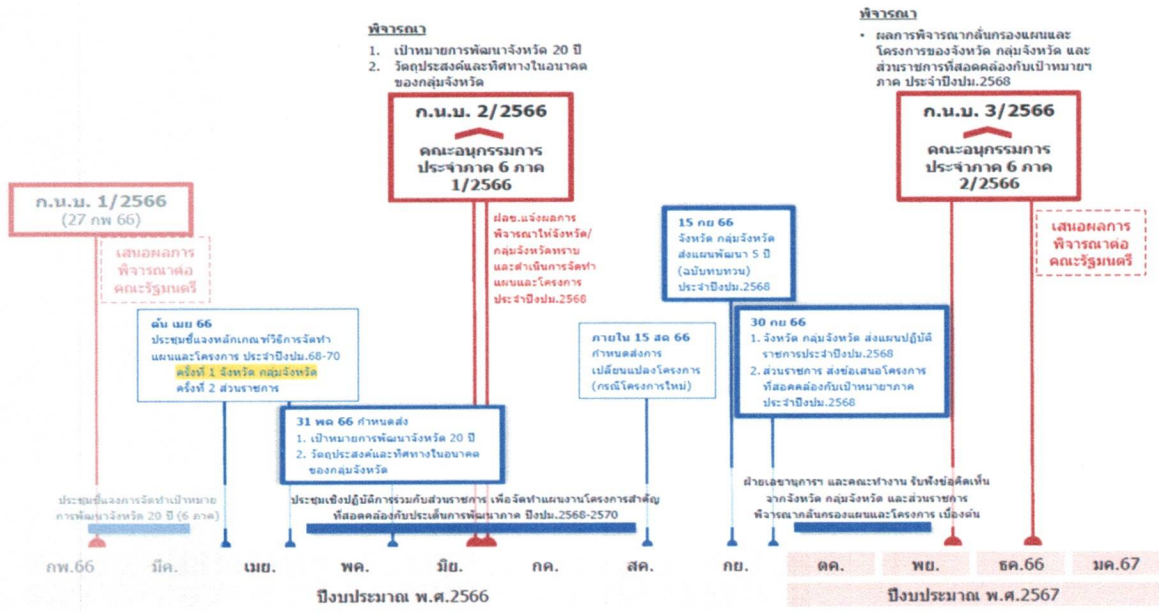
พิจารณา
1. เป้าหมายการพัฒนาจังหวัด 20 ปี
2. วัตถุประสงค์และทิศทางในอนาคตของกลุ่มจังหวัด

ก.น.บ. 2/2566
คณะอนุกรรมการประจำภาค 6 ภาค 1/2566

พิจารณา
• ผลการพิจารณากลั่นกรองแผนและโครงการของจังหวัด กลุ่มจังหวัด และส่วนราชการที่สอดคล้องกับเป้าหมายฯ ภาค ประจำปีงบปม.2568

ก.น.บ. 3/2566
คณะอนุกรรมการประจำภาค 6 ภาค 2/2566

ก.น.บ. 1/2566
(27 กพ 66)

เสนอผลการพิจารณาต่อคณะรัฐมนตรี

ฝลข.แจ้งผลการพิจารณาให้จังหวัด/กลุ่มจังหวัดทราบและดำเนินการจัดทำแผนและโครงการ ประจำปีงปม.2568

15 กย 66
จังหวัด กลุ่มจังหวัด ส่งแผนพัฒนา 5 ปี (ฉบับทบทวน) ประจำปีงปม.2568

เสนอผลการพิจารณาต่อคณะรัฐมนตรี

ต้น เมย 66
ประชุมชี้แจงหลักเกณฑ์วิธีการจัดทำแผนและโครงการ ประจำปีงปม.68-70
ครั้งที่ 1 จังหวัด กลุ่มจังหวัด
ครั้งที่ 2 ส่วนราชการ

ภายใน 15 สค 66
กำหนดส่งการเปลี่ยนแปลงโครงการ (กรณีโครงการใหม่)

30 กย 66
1. จังหวัด กลุ่มจังหวัด ส่งแผนปฏิบัติราชการประจำปีงปม.2568
2. ส่วนราชการ ส่งข้อเสนอโครงการที่สอดคล้องกับเป้าหมายภาค ประจำปีงปม.2568

31 พค 66 กำหนดส่ง
1. เป้าหมายการพัฒนาจังหวัด 20 ปี
2. วัตถุประสงค์และทิศทางในอนาคตของกลุ่มจังหวัด

ประชุมชี้แจงการจัดทำเป้าหมายการพัฒนาจังหวัด 20 ปี (6 ภาค)

ประชุมเชิงปฏิบัติการร่วมกับส่วนราชการ เพื่อจัดทำแผนงานโครงการสำคัญที่สอดคล้องกับประเด็นการพัฒนาภาค ปีงปม.2568-2570

ฝ่ายเลขานุการฯ และคณะทำงาน รับฟังข้อคิดเห็นจากจังหวัด กลุ่มจังหวัด และส่วนราชการ พิจารณากลั่นกรองแผนและโครงการ เบื้องต้น

กพ.66 มีค. เมย. พค. มิย. กค. สค. กย. ตค. พย. ธค.66 มค.67

ปีงบประมาณ พ.ศ.2566

ปีงบประมาณ พ.ศ.2567